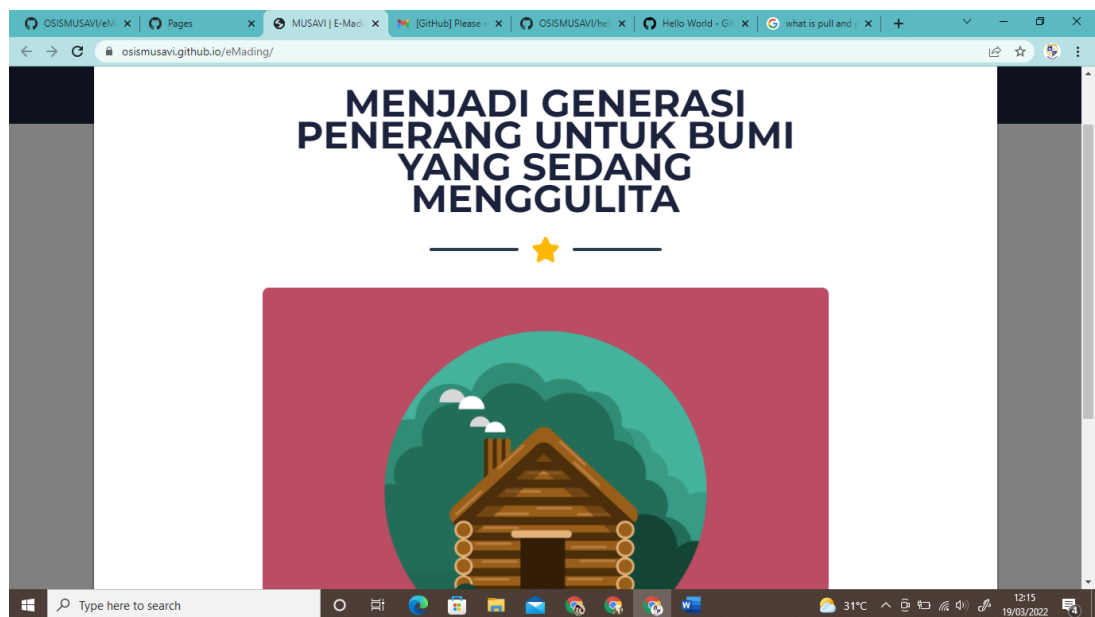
OSISMUSAVI/eM ×
Pages ×
MUSAVI | E-Madi ×
[GitHub] Please ×
OSISMUSAVI/hel ×
Hello World - Gi ×
what is pull and ×
+

osismusavi.github.io/eMading/

MENJADI GENERASI PENERANG UNTUK BUMI YANG SEDANG MENGGULITA

Type here to search

31°C

12:15
19/03/2022

4